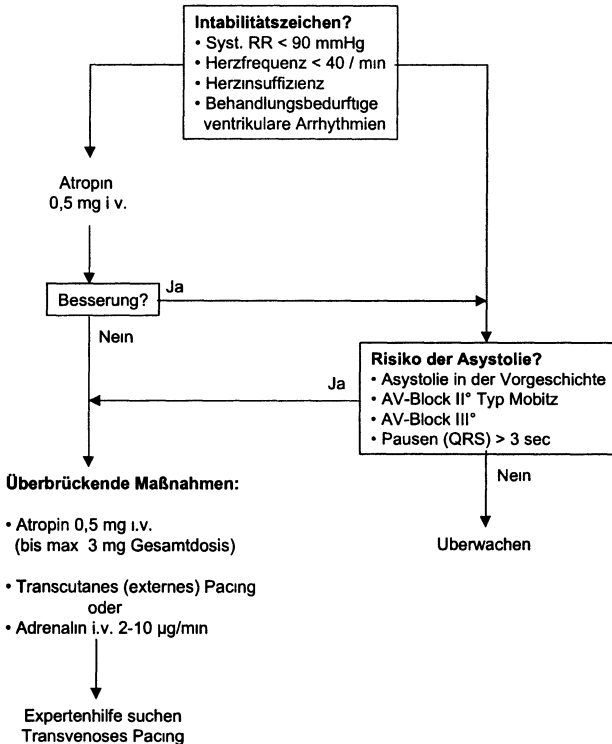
**Intabilitätszeichen?**
• Syst. RR < 90 mmHg
• Herzfrequenz < 40 / min
• Herzinsuffizienz
• Behandlungsbedurftige ventrikulare Arrhythmien

Atropin
0,5 mg i v.

Besserung?

Ja

Nein

**Risiko der Asystolie?**
• Asystolie in der Vorgeschichte
• AV-Block II° Typ Mobitz
• AV-Block III°
• Pausen (QRS) > 3 sec

Ja

Nein

**Überbrückende Maßnahmen:**

• Atropin 0,5 mg i.v.
(bis max 3 mg Gesamtdosis)

• Transcutanes (externes) Pacing
oder
• Adrenalin i.v. 2-10 µg/min

Uberwachen

Expertenhilfe suchen
Transvenoses Pacing